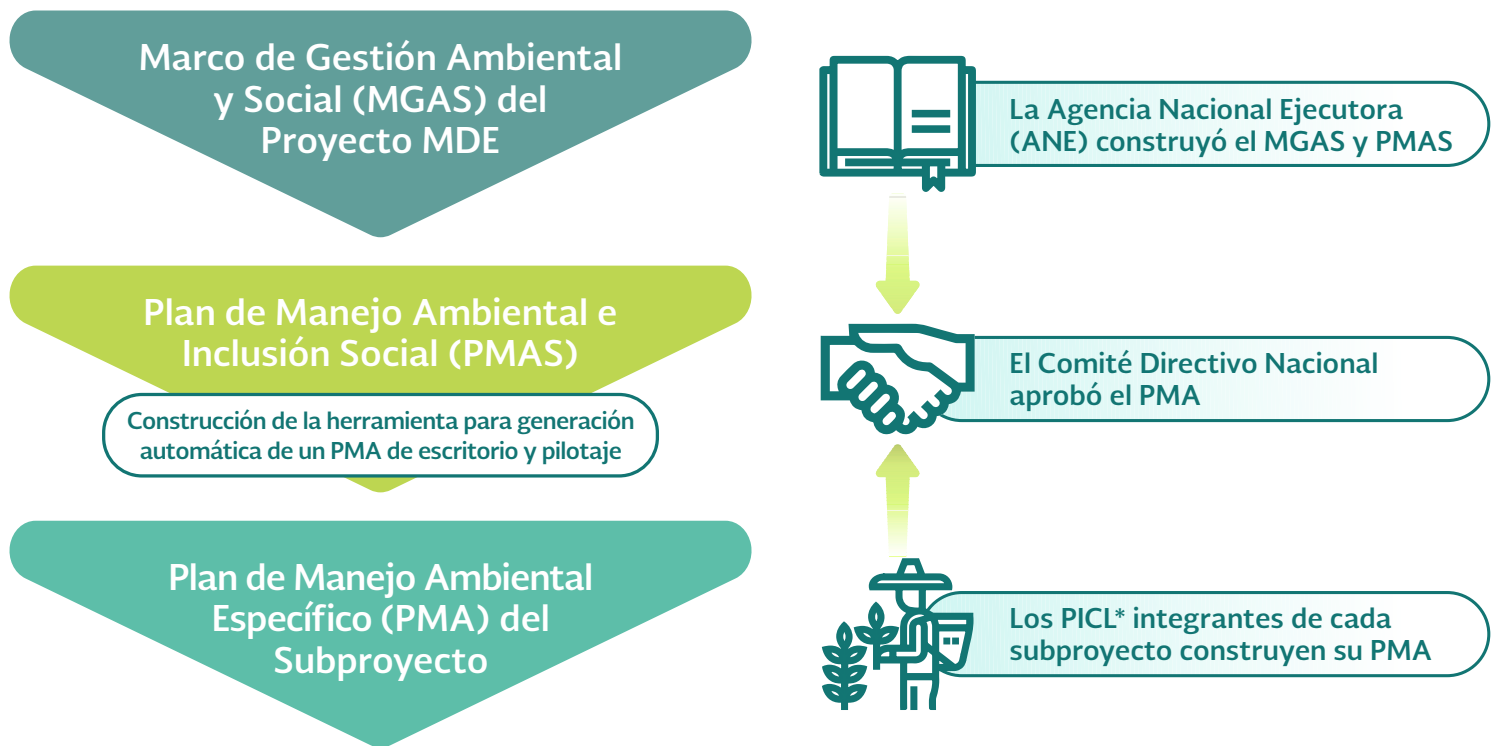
Marco de Gestión Ambiental y Social (MGAS) del Proyecto MDE

Plan de Manejo Ambiental e Inclusión Social (PMAS)

Construcción de la herramienta para generación automática de un PMA de escritorio y pilotaje

Plan de Manejo Ambiental Específico (PMA) del Subproyecto

La Agencia Nacional Ejecutora (ANE) construyó el MGAS y PMAS

El Comité Directivo Nacional aprobó el PMA

Los PICL* integrantes de cada subproyecto construyen su PMA